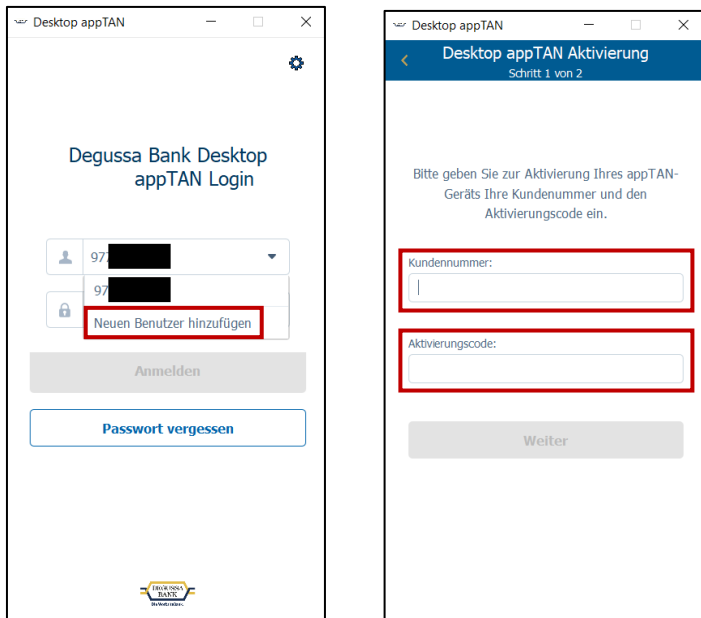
Desktop appTAN

Degussa Bank Desktop appTAN Login

97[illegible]

97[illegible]

Neuen Benutzer hinzufügen

Anmelden

Passwort vergessen

DEGUSSA BANK

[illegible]

Desktop appTAN

Desktop appTAN Aktivierung
Schritt 1 von 2

Bitte geben Sie zur Aktivierung Ihres appTAN-Geräts Ihre Kundennummer und den Aktivierungscode ein.

Kundennummer:

Aktivierungscode:

Weiter